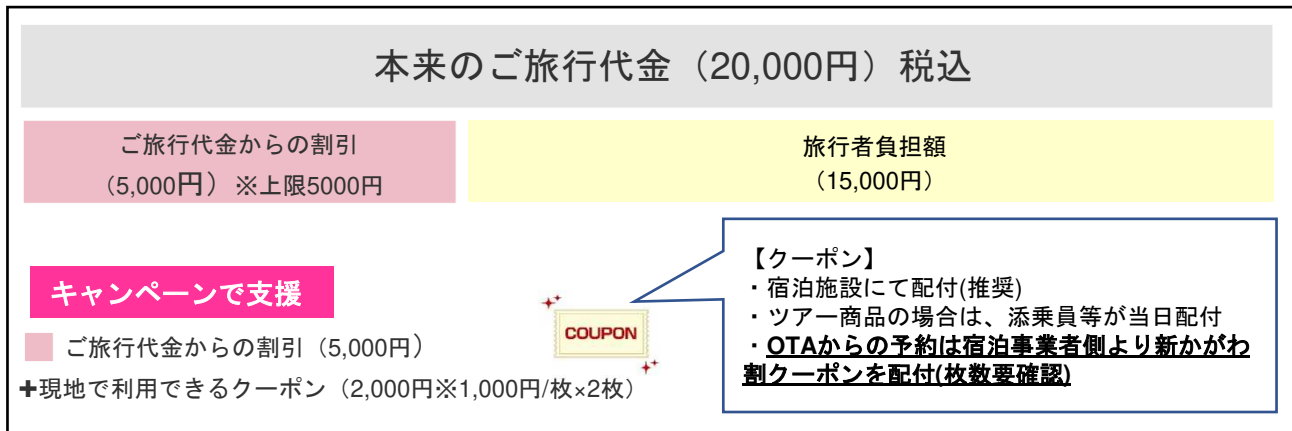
本来のご旅行代金（20,000円）税込

ご旅行代金からの割引
（5,000円）※上限5000円

旅行者負担額
（15,000円）

【クーポン】
・宿泊施設にて配付(推奨)
・ツアー商品の場合は、添乗員等が当日配付
・OTAからの予約は宿泊事業者側より新かがわ割クーポンを配付(枚数要確認)

キャンペーンで支援

COUPON

ご旅行代金からの割引（5,000円）
✚現地で利用できるクーポン（2,000円※1,000円/枚×2枚）